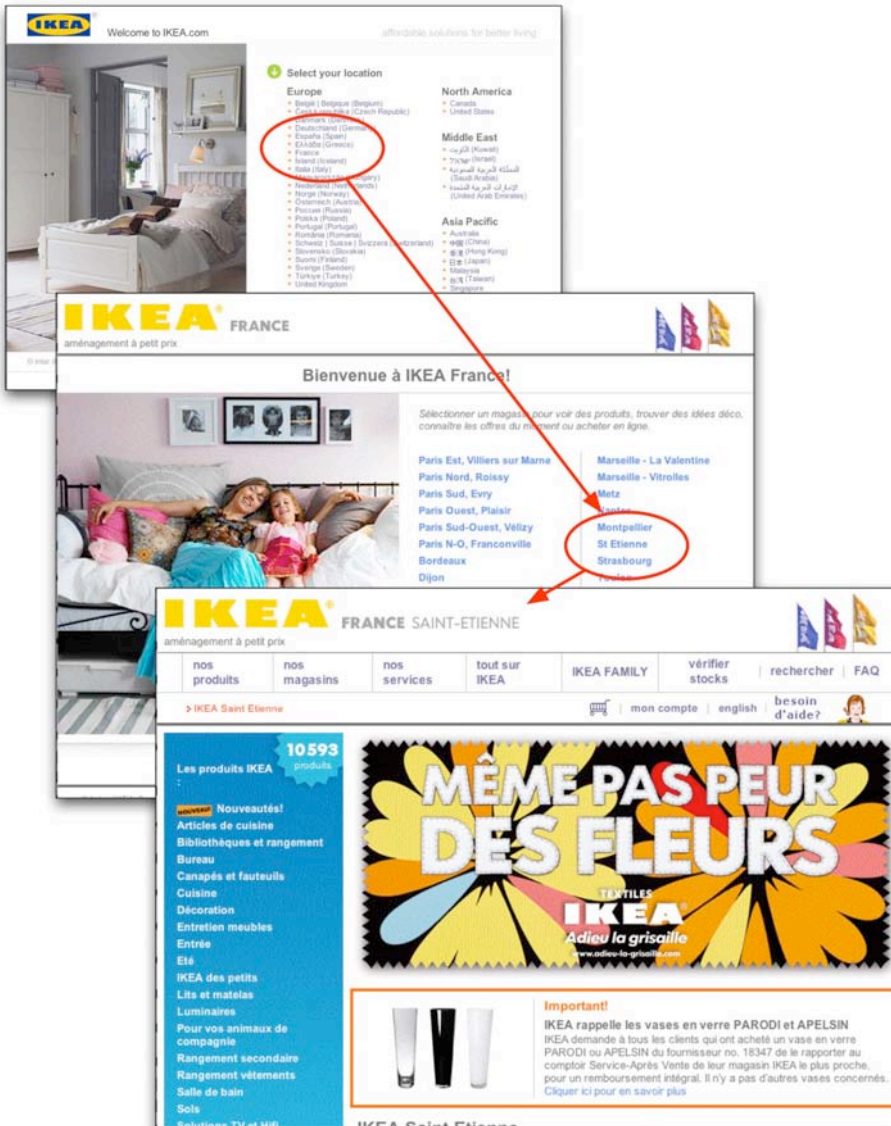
IKEA Welcome to IKEA.com

affordable solutions for better living

Select your location

Europe
België | Belgique (Belgium)
Česká republika (Czech Republic)
Danmark (Denmark)
Deutschland (Germany)
España (Spain)
Ελλάδα (Greece)
France
Ísland (Iceland)
Italia (Italy)
Magyarország (Hungary)
Nederland (Netherlands)
Norge (Norway)
Österreich (Austria)
Россия (Russia)
Polska (Poland)
Portugal (Portugal)
România (Romania)
Schweiz | Suisse | Svizzera (Switzerland)
Slovensko (Slovakia)
Suomi (Finland)
Sverige (Sweden)
Türkiye (Turkey)
United Kingdom

North America
Canada
United States

Middle East
الكويت (Kuwait)
ישראל (Israel)
المملكة العربية السعودية (Saudi Arabia)
الإمارات العربية المتحدة (United Arab Emirates)

Asia Pacific
Australia
中国 (China)
香港 (Hong Kong)
日本 (Japan)
Malaysia
台灣 (Taiwan)
Singapore

IKEA FRANCE
aménagement à petit prix

Bienvenue à IKEA France!

Sélectionner un magasin pour voir des produits, trouver des idées déco, connaître les offres du moment ou acheter en ligne.

Paris Est, Villiers sur Marne
Paris Nord, Roissy
Paris Sud, Evry
Paris Ouest, Plaisir
Paris Sud-Ouest, Vélizy
Paris N-O, Franconville
Bordeaux
Dijon

Marseille - La Valentine
Marseille - Vitrolles
Metz
Nantes
Montpellier
St Etienne
Strasbourg
Toulon

IKEA FRANCE SAINT-ETIENNE
aménagement à petit prix

nos produits | nos magasins | nos services | tout sur IKEA | IKEA FAMILY | vérifier stocks | rechercher | FAQ

> IKEA Saint Etienne

mon compte | english | besoin d'aide?

Les produits IKEA : 10593 produits

nouveau Nouveautés!
Articles de cuisine
Bibliothèques et rangement
Bureau
Canapés et fauteuils
Cuisine
Décoration
Entretien meubles
Entrée
Eté
IKEA des petits
Lits et matelas
Luminaires
Pour vos animaux de compagnie
Rangement secondaire
Rangement vêtements
Salle de bain
Sols
Solutions TV et Hifi

MÊME PAS PEUR DES FLEURS
TEXTILES IKEA
Adieu la grisaille
www.adieu-la-grisaille.com

Important!
IKEA rappelle les vases en verre PARODI et APELSIN
IKEA demande à tous les clients qui ont acheté un vase en verre PARODI ou APELSIN du fournisseur no. 18347 de le rapporter au comptoir Service-Après Vente de leur magasin IKEA le plus proche, pour un remboursement intégral. Il n'y a pas d'autres vases concernés.
Cliquer ici pour en savoir plus

IKEA Saint Etienne